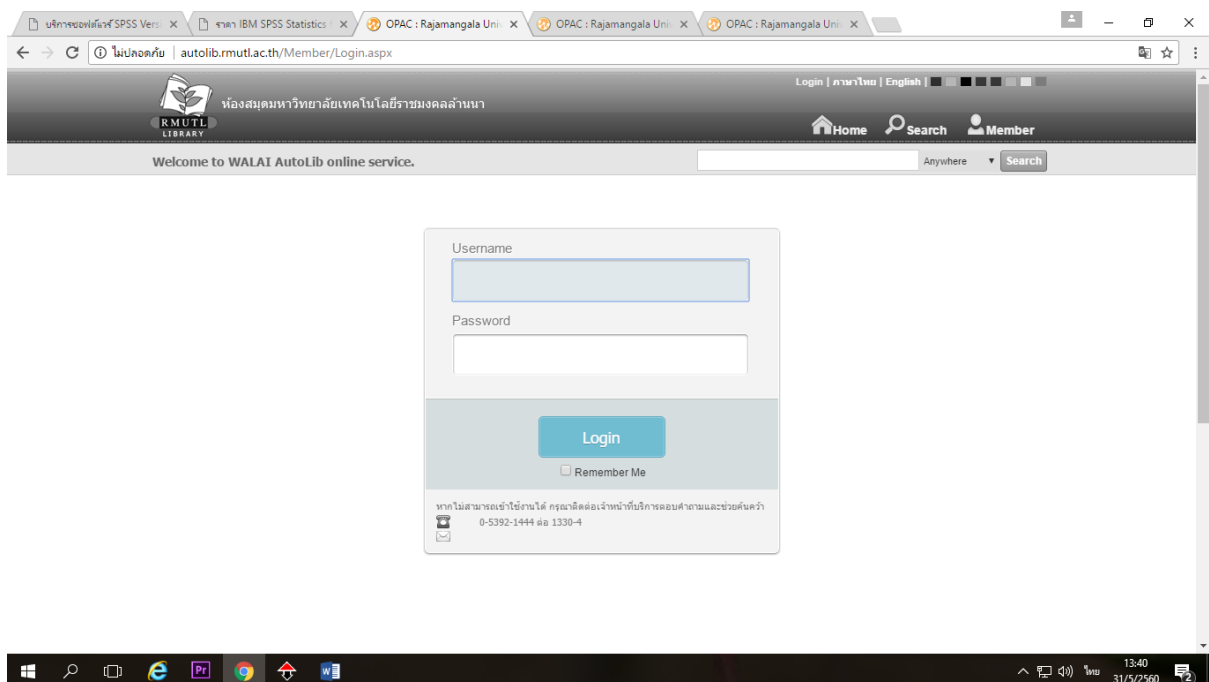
บริการซอฟต์แวร์ SPSS Vers ×
ราคา IBM SPSS Statistics ×
OPAC : Rajamangala Uni ×
OPAC : Rajamangala Uni ×
OPAC : Rajamangala Uni ×

ไม่ปลอดภัย | autolib.rmutl.ac.th/Member/Login.aspx

Login | ภาษาไทย | English |

RMUTL LIBRARY
ห้องสมุดมหาวิทยาลัยเทคโนโลยีราชมงคลล้านนา

Home Search Member

Welcome to WALAI AutoLib online service.

Anywhere Search

Username

Password

Login

Remember Me

หากไม่สามารถเข้าใช้งานได้ กรุณาติดต่อเจ้าหน้าที่บริการตอบคำถามและช่วยค้นคว้า
0-5392-1444 ต่อ 1330-4

ไทย 13:40 31/5/2560